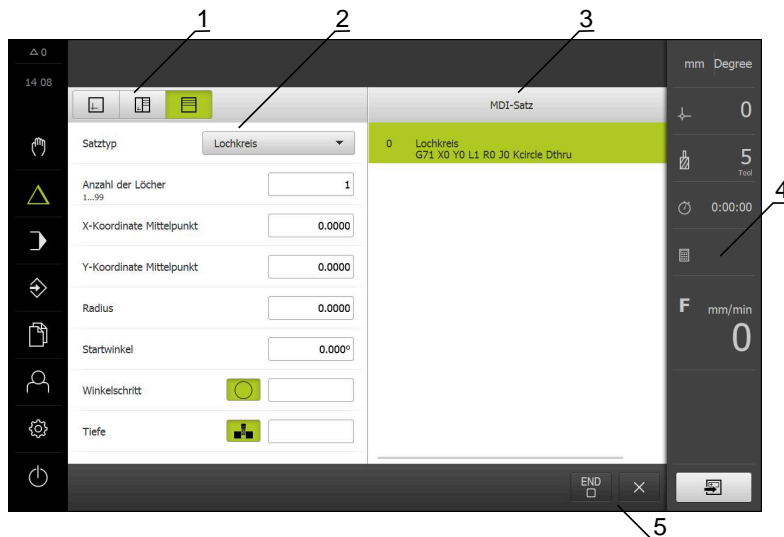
1
2
3
4
5

Δ 0
14 08

MDI-Satz

Satztyp
Lochkreis

0 Lochkreis
G71 X0 Y0 L1 R0 J0 Kcircle Dthru

Anzahl der Löcher
1...99
1

X-Koordinate Mittelpunkt
0.0000

Y-Koordinate Mittelpunkt
0.0000

Radius
0.0000

Startwinkel
0.000°

Winkelschritt

Tiefe

END

mm Degree
0
5
Tool
0:00:00
F mm/min
0